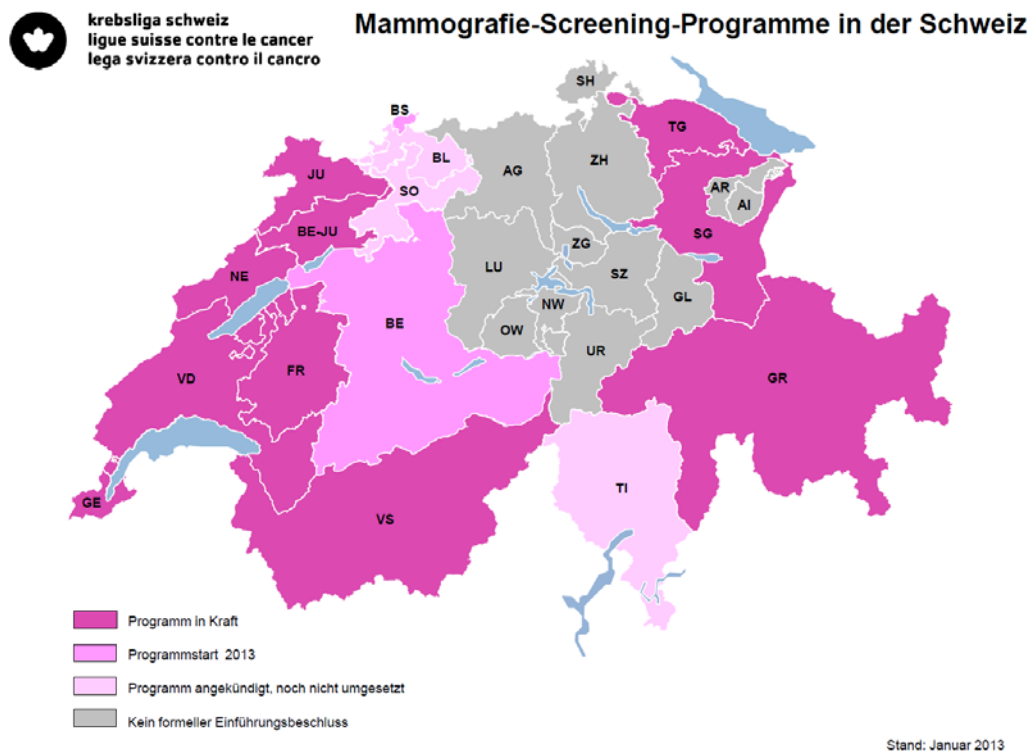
krebsliga schweiz
ligue suisse contre le cancer
lega svizzera contro il cancro

Mammografie-Screening-Programme in der Schweiz

SH
BS
TG
BL
AG
ZH
JU
SO
AR
AI
BE-JU
ZG
SG
LU
SZ
NE
NW
GL
BE
OW
UR
FR
VD
GR
TI
GE
VS

Programm in Kraft
Programmstart 2013
Programm angekündigt, noch nicht umgesetzt
Kein formeller Einführungsbeschluss

Stand: Januar 2013